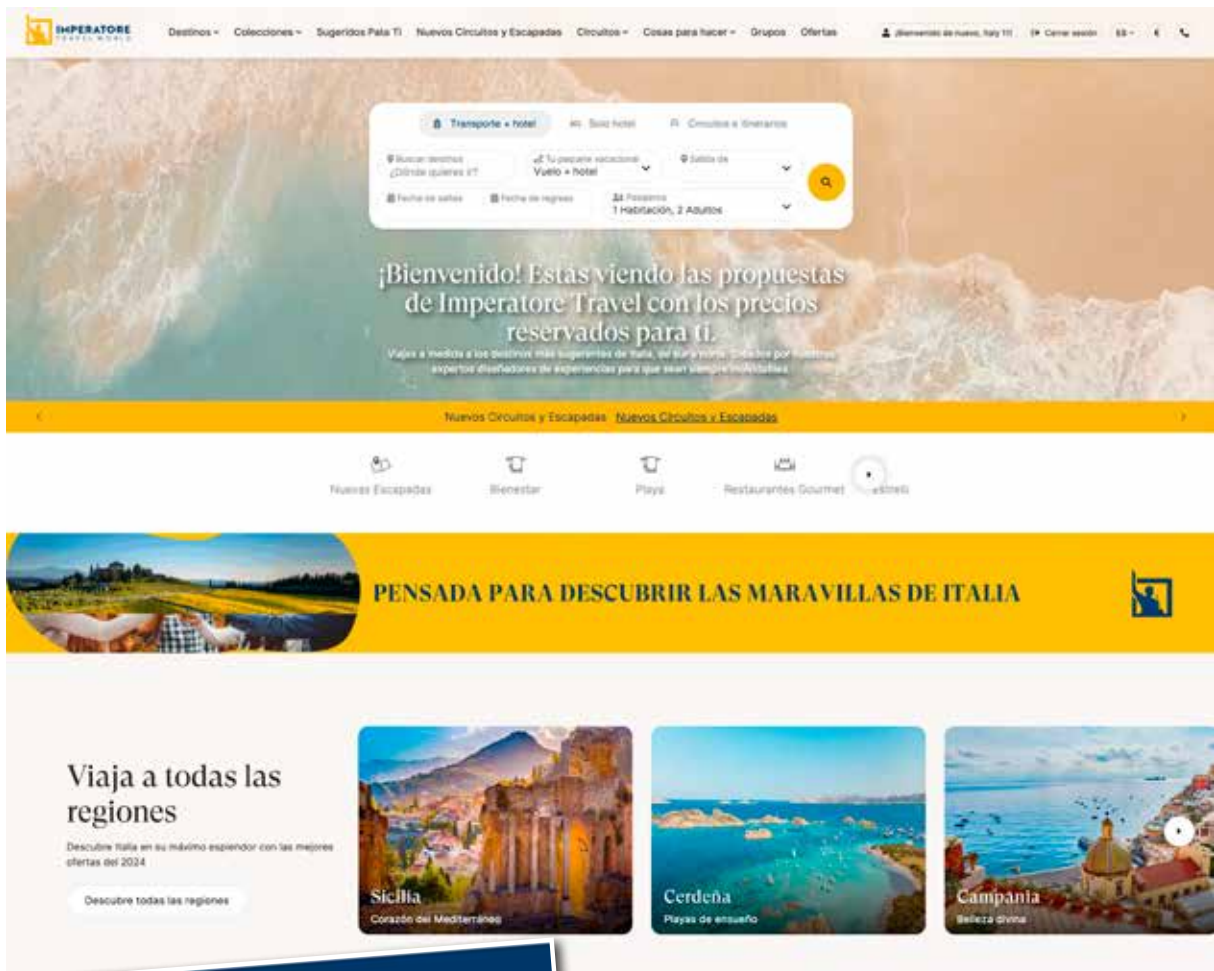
IMPERATORE TRAVEL WORLD

Destinos · Colecciones · Sugeridos Para Ti · Nuevos Circuitos y Escapadas · Circuitos · Cosas para hacer · Grupos · Ofertas

¡Bienvenido de nuevo, Italy !!! · Cerrar sesión · ES · €

Transporte + hotel · Solo hotel · Circuitos e itinerarios

Buscar destinos ¿Dónde quieres ir? · Tu paquete vacacional Vuelo + hotel · Salida de

Fecha de salida · Fecha de regreso · Pasajeros 1 Habitación, 2 Adultos

¡Bienvenido! Estás viendo las propuestas de Imperatore Travel con los precios reservados para ti.

Viajes a medida a los destinos más sugerentes de Italia, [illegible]. Creados por nuestros expertos diseñadores de experiencias para que sean siempre inolvidables.

Nuevos Circuitos y Escapadas Nuevos Circuitos y Escapadas

Nuevas Escapadas · Bienestar · Playa · Restaurantes Gourmet · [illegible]

PENSADA PARA DESCUBRIR LAS MARAVILLAS DE ITALIA

Viaja a todas las regiones

Descubre Italia en su máximo esplendor con las mejores ofertas del 2024

Descubre todas las regiones

Sicilia
Corazón del Mediterráneo

Cerdeña
Playas de ensueño

Campania
Belleza divina